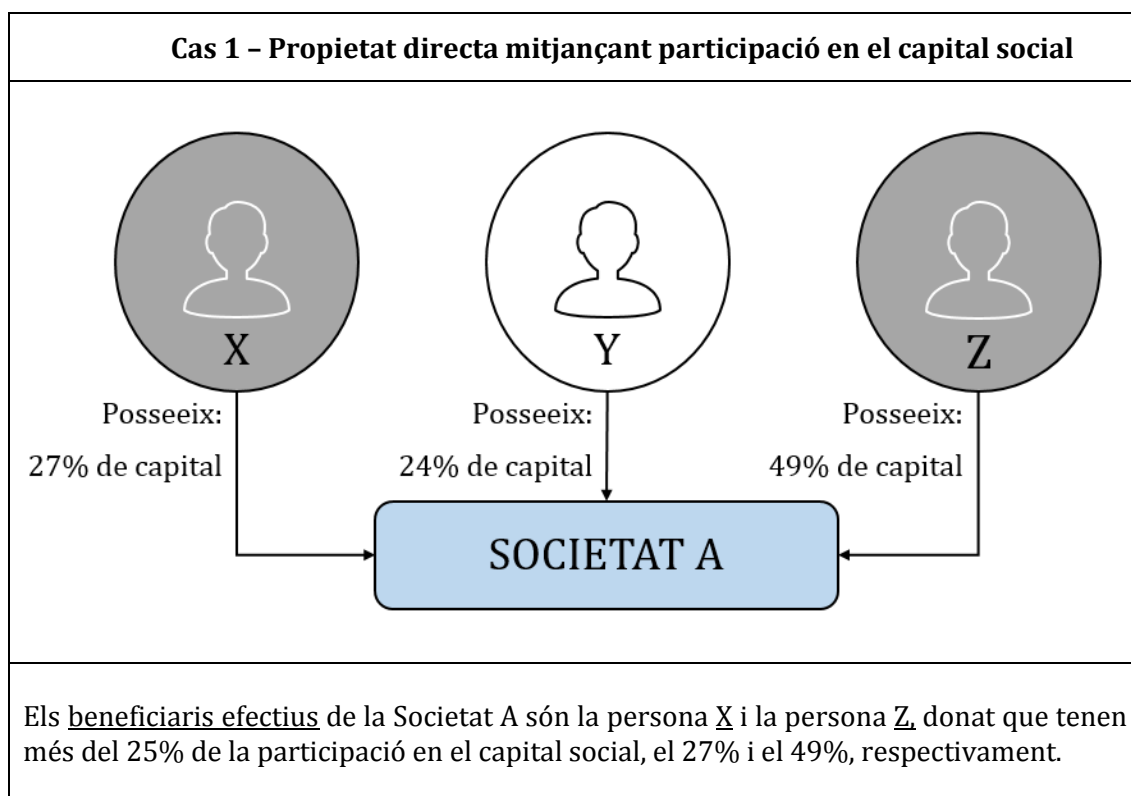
Cas 1 – Propietat directa mitjançant participació en el capital social

X

Posseeix:

27% de capital

Y

Posseeix:

24% de capital

Z

Posseeix:

49% de capital

SOCIETAT A

Els beneficiaris efectius de la Societat A són la persona X i la persona Z, donat que tenen més del 25% de la participació en el capital social, el 27% i el 49%, respectivament.